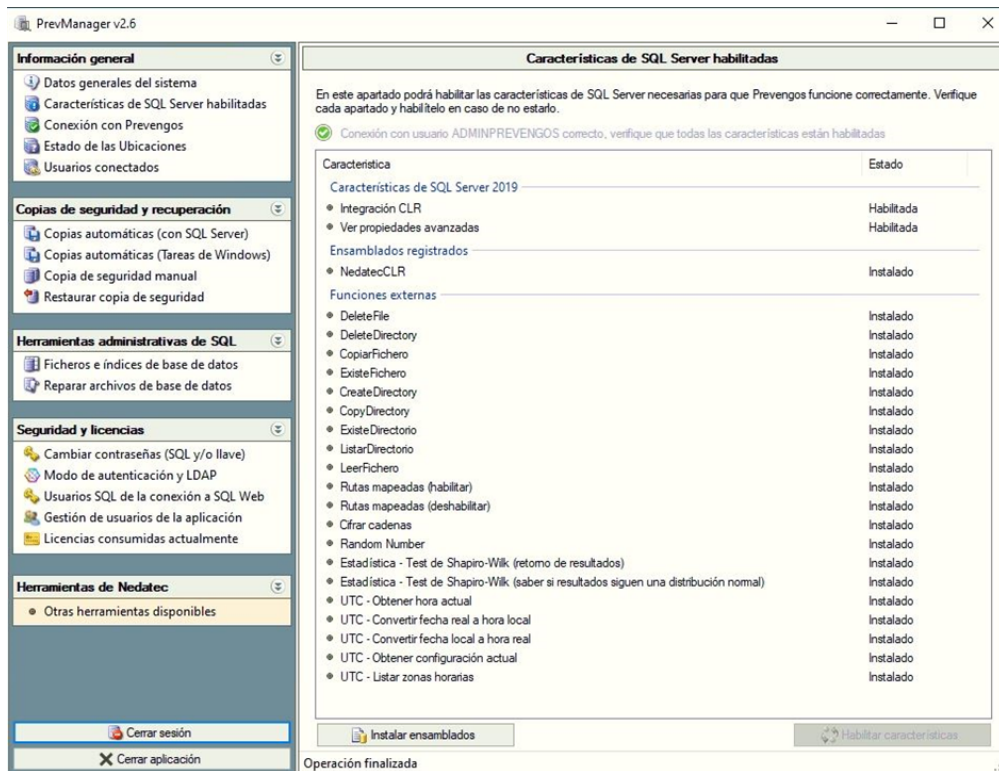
PrevManager v2.6

Información general
Datos generales del sistema
Características de SQL Server habilitadas
Conexión con Prevengos
Estado de las Ubicaciones
Usuarios conectados

Copias de seguridad y recuperación
Copias automáticas (con SQL Server)
Copias automáticas (Tareas de Windows)
Copia de seguridad manual
Restaurar copia de seguridad

Herramientas administrativas de SQL
Ficheros e índices de base de datos
Reparar archivos de base de datos

Seguridad y licencias
Cambiar contraseñas (SQL y/o llave)
Modo de autenticación y LDAP
Usuarios SQL de la conexión a SQL Web
Gestión de usuarios de la aplicación
Licencias consumidas actualmente

Herramientas de Nedatec
Otras herramientas disponibles

Cerrar sesión
Cerrar aplicación

Características de SQL Server habilitadas

En este apartado podrá habilitar las características de SQL Server necesarias para que Prevengos funcione correctamente. Verifique cada apartado y habilítelo en caso de no estarlo.

Conexión con usuario ADMINPREVENGOS correcto, verifique que todas las características están habilitadas

| Característica | Estado |
|---|---|
| Características de SQL Server 2019 | |
| Integración CLR | Habilitada |
| Ver propiedades avanzadas | Habilitada |
| Ensamblados registrados | |
| NedatecCLR | Instalado |
| Funciones externas | |
| DeleteFile | Instalado |
| DeleteDirectory | Instalado |
| CopiarFichero | Instalado |
| ExisteFichero | Instalado |
| CreateDirectory | Instalado |
| CopyDirectory | Instalado |
| ExisteDirectorio | Instalado |
| ListarDirectorio | Instalado |
| LeerFichero | Instalado |
| Rutas mapeadas (habilitar) | Instalado |
| Rutas mapeadas (deshabilitar) | Instalado |
| Cifrar cadenas | Instalado |
| Random Number | Instalado |
| Estadística - Test de Shapiro-Wilk (retorno de resultados) | Instalado |
| Estadística - Test de Shapiro-Wilk (saber si resultados siguen una distribución normal) | Instalado |
| UTC - Obtener hora actual | Instalado |
| UTC - Convertir fecha real a hora local | Instalado |
| UTC - Convertir fecha local a hora real | Instalado |
| UTC - Obtener configuración actual | Instalado |
| UTC - Listar zonas horarias | Instalado |

Instalar ensamblados
Habilitar características

Operación finalizada